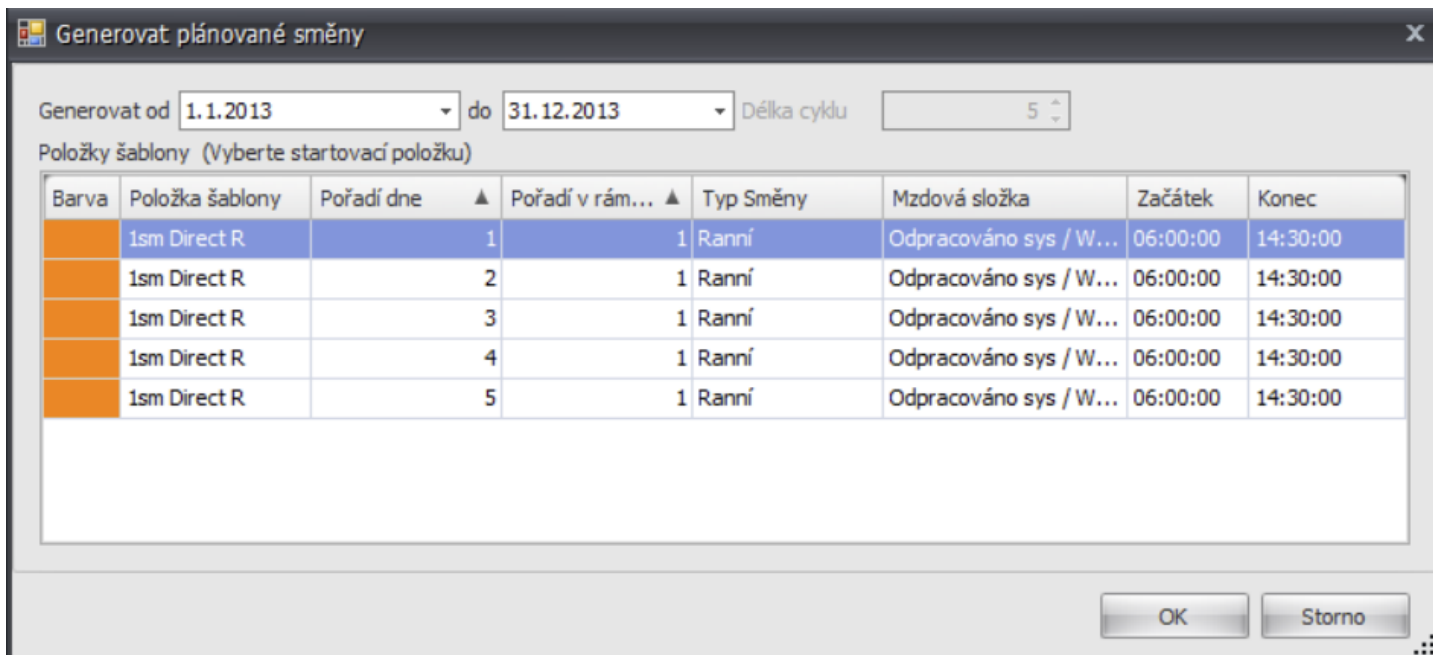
Generovat plánované směny

Generovat od 1.1.2013 do 31.12.2013 Délka cyklu 5

Položky šablony (Vyberte startovací položku)

| Barva | Položka šablony | Pořadí dne | Pořadí v rám... | Typ Směny | Mzdová složka | Začátek | Konec |
|---|---|---|---|---|---|---|---|
| | 1sm Direct R | 1 | 1 | Ranní | Odpracováno sys / W... | 06:00:00 | 14:30:00 |
| | 1sm Direct R | 2 | 1 | Ranní | Odpracováno sys / W... | 06:00:00 | 14:30:00 |
| | 1sm Direct R | 3 | 1 | Ranní | Odpracováno sys / W... | 06:00:00 | 14:30:00 |
| | 1sm Direct R | 4 | 1 | Ranní | Odpracováno sys / W... | 06:00:00 | 14:30:00 |
| | 1sm Direct R | 5 | 1 | Ranní | Odpracováno sys / W... | 06:00:00 | 14:30:00 |

OK Storno